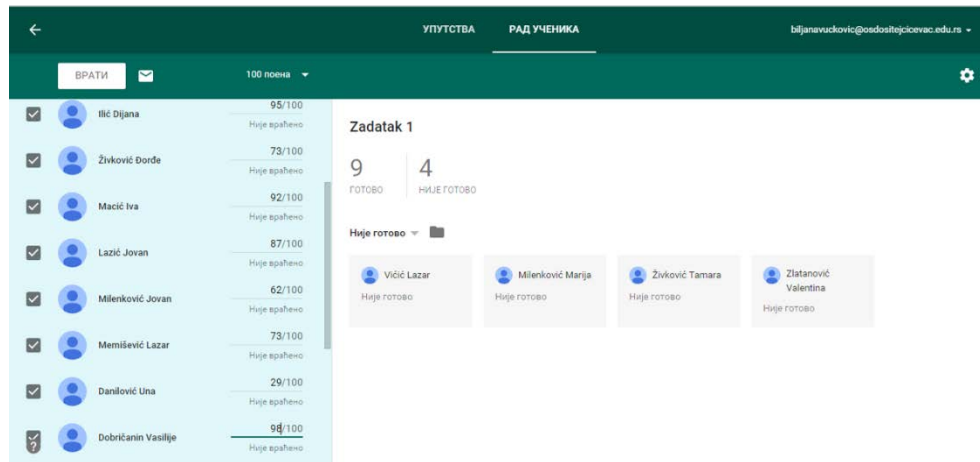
УПУТСТВА РАД УЧЕНИКА biljanavuckovic@osdositejcicevac.edu.rs

ВРАТИ 100 поена

Ilić Dijana 95/100 Није враћено

Živković Đorđe 73/100 Није враћено

Macić Iva 92/100 Није враћено

Lazić Jovan 87/100 Није враћено

Milenković Jovan 62/100 Није враћено

Memišević Lazar 73/100 Није враћено

Danilović Una 29/100 Није враћено

Dobričanin Vasilije 98/100 Није враћено

Zadatak 1

9 ГОТОВО

4 НИЈЕ ГОТОВО

Није готово

Vičić Lazar Није готово

Milenković Marija Није готово

Živković Tamara Није готово

Zlatanović Valentina Није готово